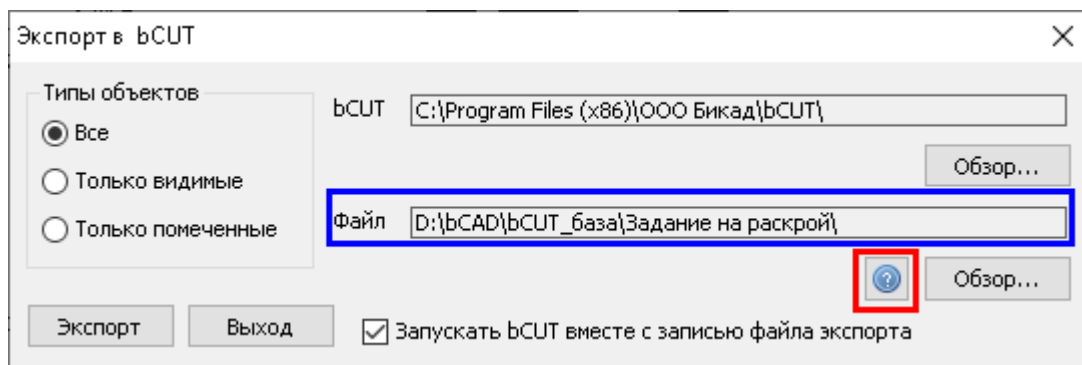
Экспорт в bCUT

Типы объектов

Все

Только видимые

Только помеченные

bCUT C:\Program Files (x86)\ООО Бикад\bCUT\

Обзор...

Файл D:\bCAD\bCUT_база\Задание на раскрой\

Обзор...

Экспорт Выход

Запускать bCUT вместе с записью файла экспорта